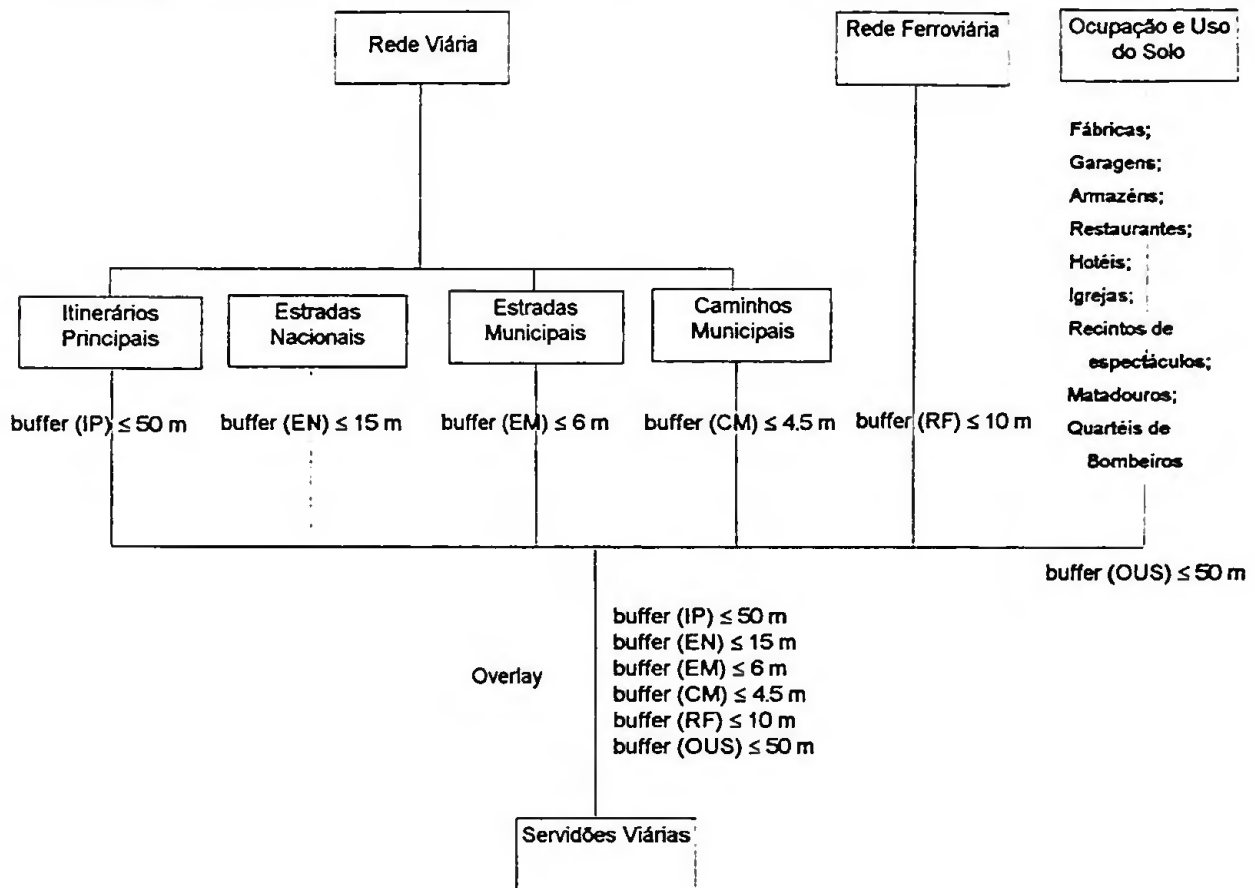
Rede Viária

Rede Ferroviária

Ocupação e Uso do Solo

Fábricas;
Garagens;
Armazéns;
Restaurantes;
Hotéis;
Igrejas;
Recintos de espectáculos;
Matadouros;
Quartéis de Bombeiros

Itinerários Principais

Estradas Nacionais

Estradas Municipais

Caminhos Municipais

buffer (IP) $\leq$ 50 m

buffer (EN) $\leq$ 15 m

buffer (EM) $\leq$ 6 m

buffer (CM) $\leq$ 4.5 m

buffer (RF) $\leq$ 10 m

buffer (OUS) $\leq$ 50 m

Overlay

buffer (IP) $\leq$ 50 m
buffer (EN) $\leq$ 15 m
buffer (EM) $\leq$ 6 m
buffer (CM) $\leq$ 4.5 m
buffer (RF) $\leq$ 10 m
buffer (OUS) $\leq$ 50 m

Servidões Viárias